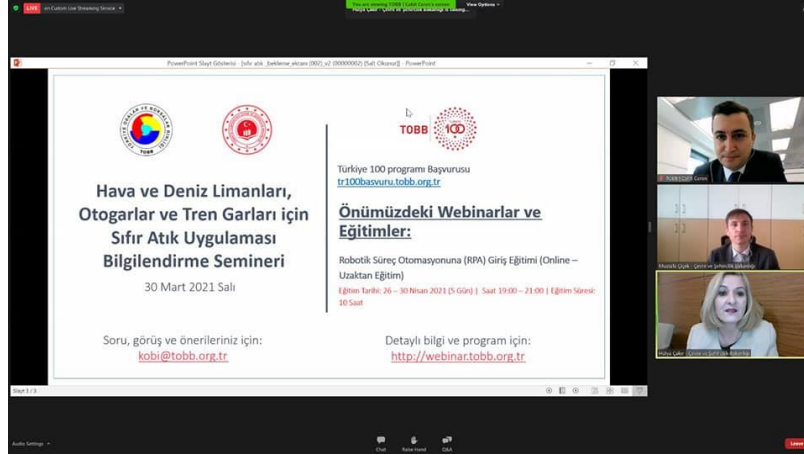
LIVE on Custom Live Streaming Service

You are viewing TOBB | Cafit Ceren's screen

View Options

PowerPoint Slayt Gösterisi - [sıfır atık_ bekleme_ekranı (002)_v2 (00000002) [Salt Okunur]] - PowerPoint

TÜRKİYE ODALAR VE BORSALAR BİRLİĞİ TOBB

Hava ve Deniz Limanları, Otogarlar ve Tren Garları için Sıfır Atık Uygulaması Bilgilendirme Semineri

30 Mart 2021 Salı

Soru, görüş ve önerileriniz için:
kobi@tobb.org.tr

TOBB 100

Türkiye 100 programı Başvurusu
tr100basvuru.tobb.org.tr

Önümüzdeki Webinarlar ve Eğitimler:

Robotik Süreç Otomasyonuna (RPA) Giriş Eğitimi (Online – Uzaktan Eğitim)

Eğitim Tarihi: 26 – 30 Nisan 2021 (5 Gün) | Saat 19:00 – 21:00 | Eğitim Süresi: 10 Saat

Detaylı bilgi ve program için:
http://webinar.tobb.org.tr

Slayt 3 / 3

TOBB | Cafit Ceren

Mustafa Çiçek - Çevre ve Şehircilik Bakanlığı

Hülya Çakır - Çevre ve Şehircilik Bakanlığı

Audio Settings

Chat

Raise Hand

Q&A

Leave